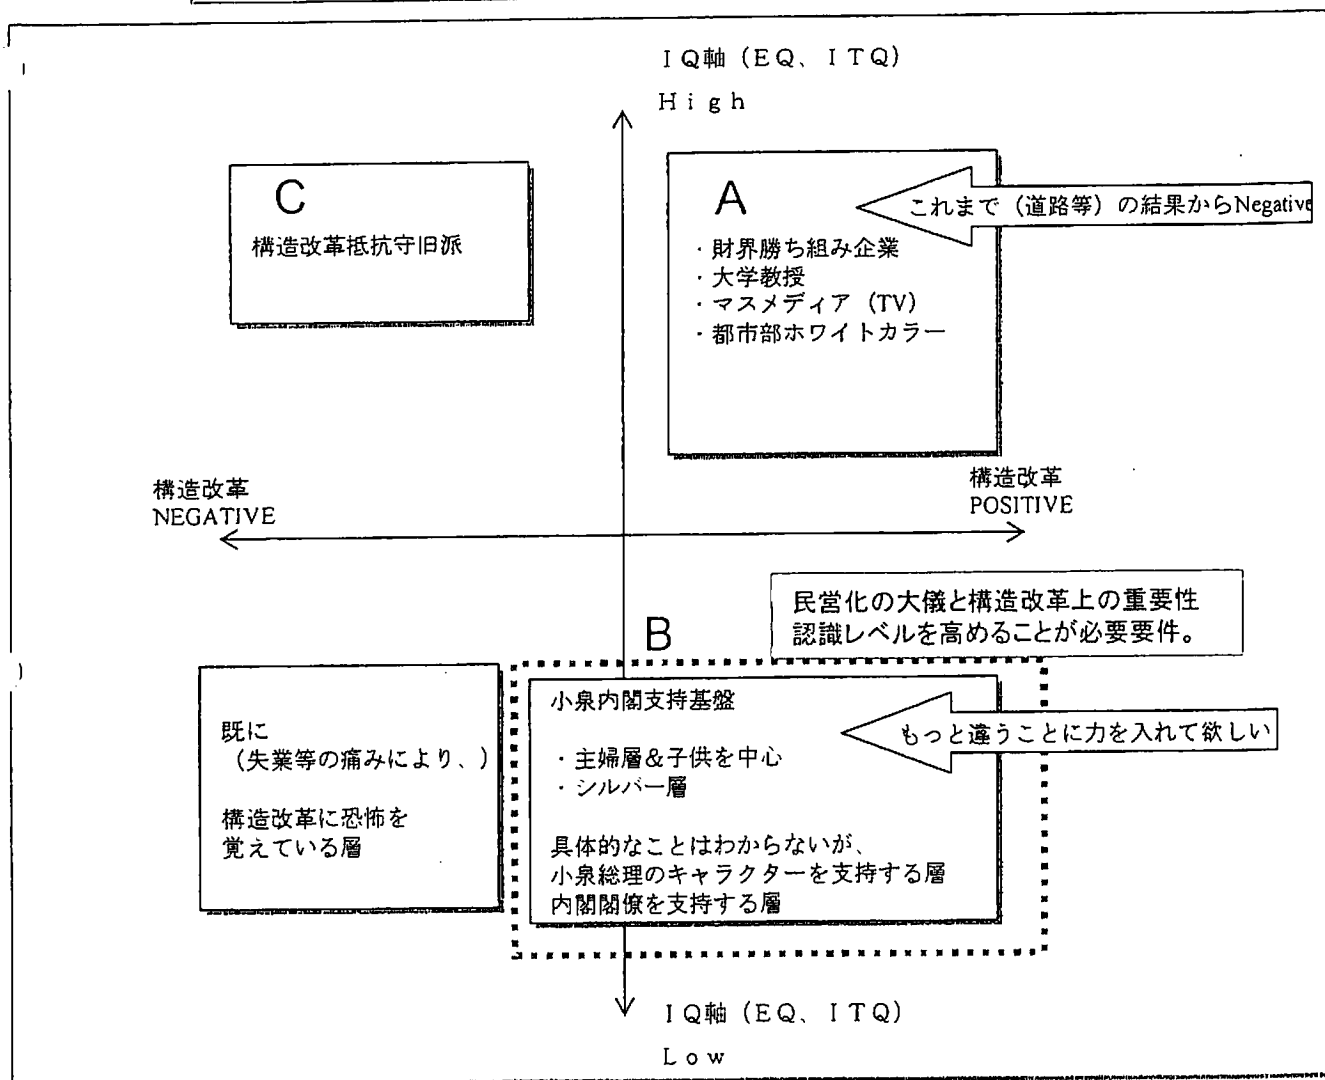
ＩＱ軸（ＥＱ、ＩＴＱ）
Ｈｉｇｈ

C
構造改革抵抗守旧派

A
・財界勝ち組み企業
・大学教授
・マスメディア（TV）
・都市部ホワイトカラー

これまで（道路等）の結果からNegative

構造改革
NEGATIVE

構造改革
POSITIVE

民営化の大儀と構造改革上の重要性
認識レベルを高めることが必要要件。

B

既に
（失業等の痛みにより、）

構造改革に恐怖を
覚えている層

小泉内閣支持基盤

・主婦層＆子供を中心
・シルバー層

具体的なことはわからないが、
小泉総理のキャラクターを支持する層
内閣閣僚を支持する層

もっと違うことに力を入れて欲しい

ＩＱ軸（ＥＱ、ＩＴＱ）
Ｌｏｗ